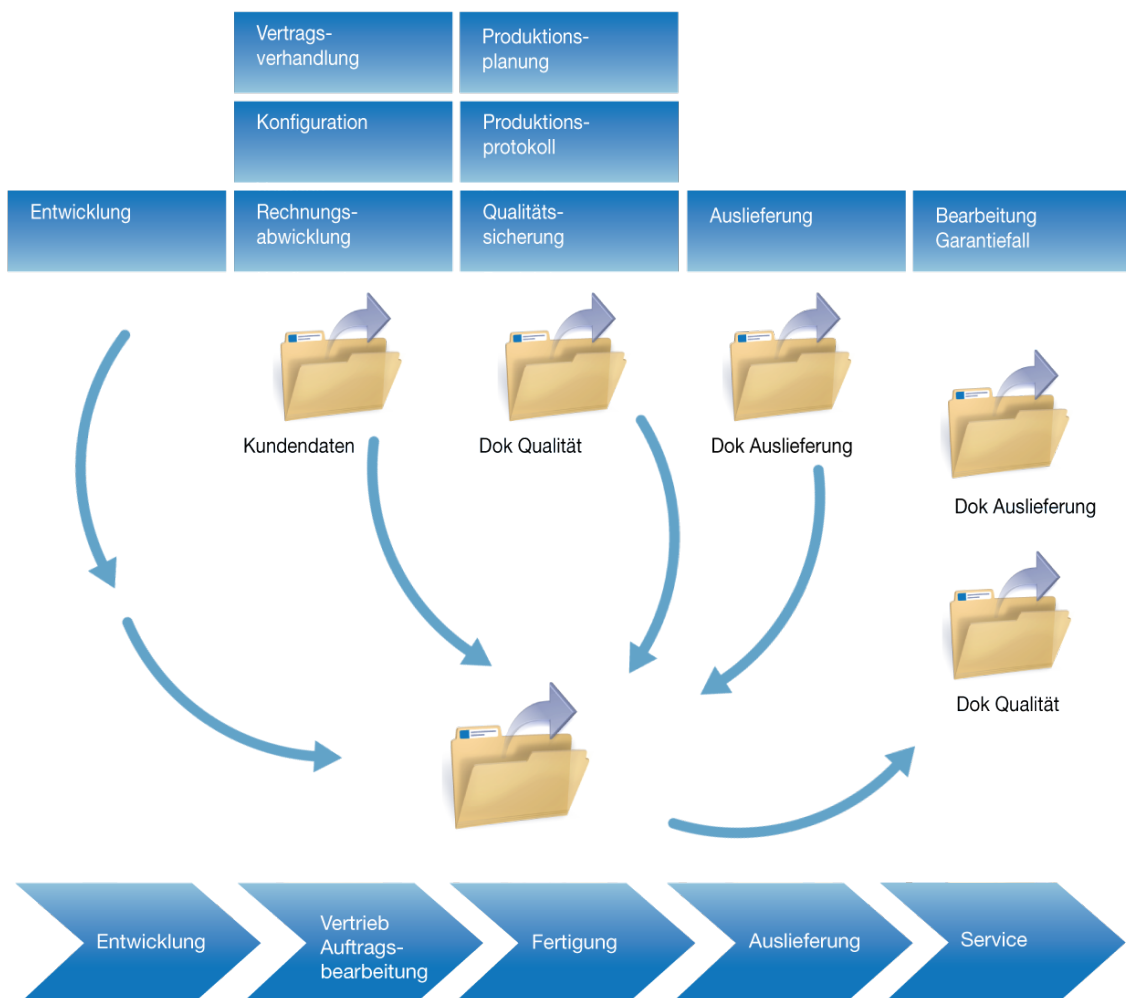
Vertragsverhandlung

Produktionsplanung

Konfiguration

Produktionsprotokoll

Entwicklung

Rechnungsabwicklung

Qualitätssicherung

Auslieferung

Bearbeitung Garantiefall

Kundendaten

Dok Qualität

Dok Auslieferung

Dok Auslieferung

Dok Qualität

Entwicklung

Vertrieb Auftragsbearbeitung

Fertigung

Auslieferung

Service